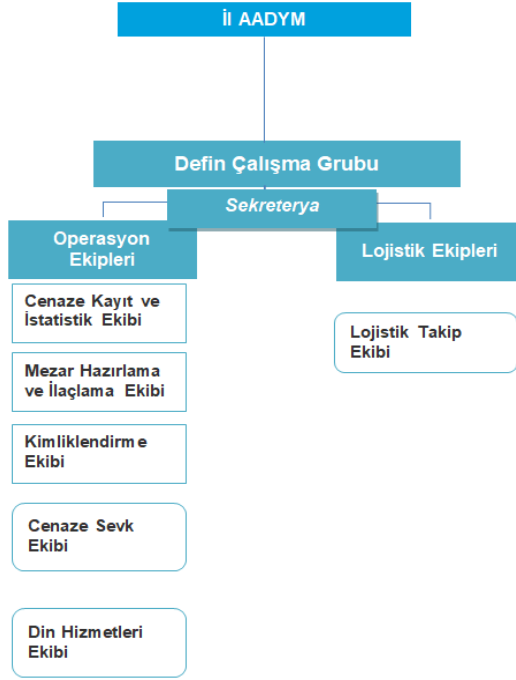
İl AADYM

Defin Çalışma Grubu

Sekreterya

Operasyon Ekipleri

Cenaze Kayıt ve İstatistik Ekibi

Mezar Hazırlama ve İlaçlama Ekibi

Kimliklendirme Ekibi

Cenaze Sevk Ekibi

Din Hizmetleri Ekibi

Lojistik Ekipleri

Lojistik Takip Ekibi